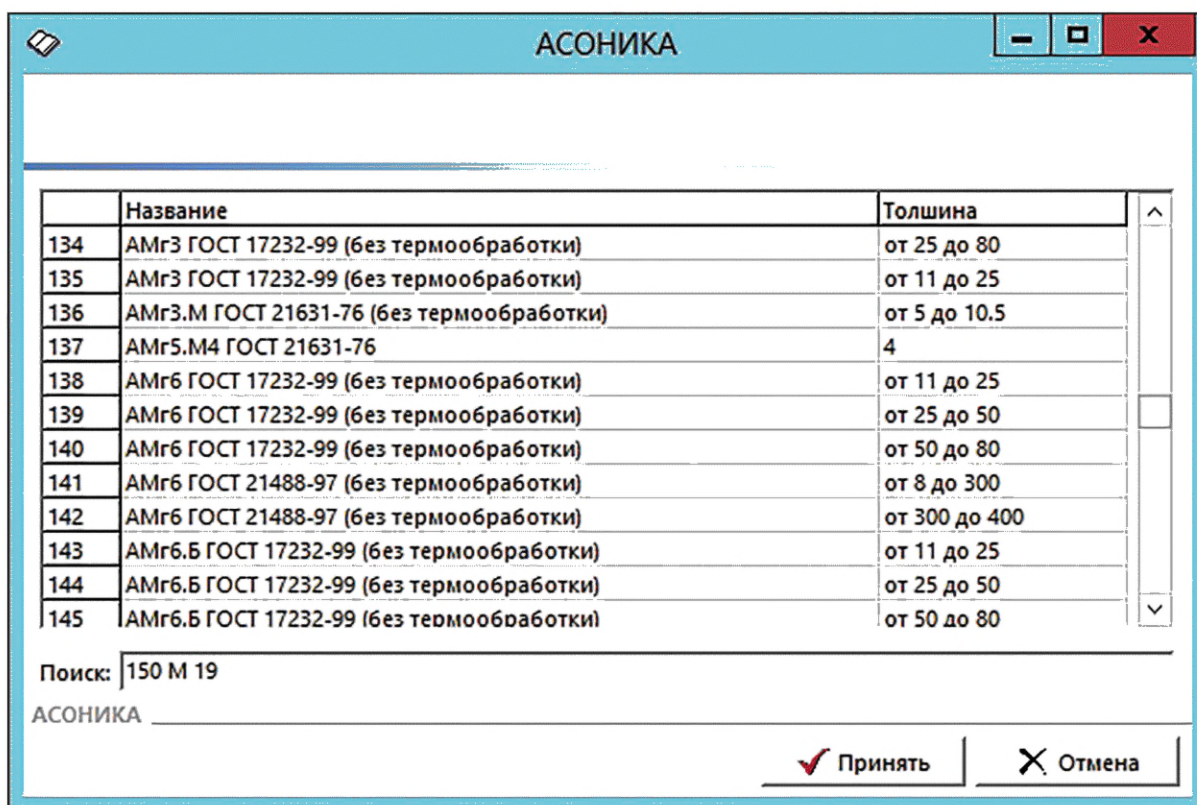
АСОНИКА

| | Название | Толшина |
|---|---|---|
| 134 | АМг3 ГОСТ 17232-99 (без термообработки) | от 25 до 80 |
| 135 | АМг3 ГОСТ 17232-99 (без термообработки) | от 11 до 25 |
| 136 | АМг3.М ГОСТ 21631-76 (без термообработки) | от 5 до 10.5 |
| 137 | АМг5.М4 ГОСТ 21631-76 | 4 |
| 138 | АМг6 ГОСТ 17232-99 (без термообработки) | от 11 до 25 |
| 139 | АМг6 ГОСТ 17232-99 (без термообработки) | от 25 до 50 |
| 140 | АМг6 ГОСТ 17232-99 (без термообработки) | от 50 до 80 |
| 141 | АМг6 ГОСТ 21488-97 (без термообработки) | от 8 до 300 |
| 142 | АМг6 ГОСТ 21488-97 (без термообработки) | от 300 до 400 |
| 143 | АМг6.Б ГОСТ 17232-99 (без термообработки) | от 11 до 25 |
| 144 | АМг6.Б ГОСТ 17232-99 (без термообработки) | от 25 до 50 |
| 145 | АМг6.Б ГОСТ 17232-99 (без термообработки) | от 50 до 80 |

Поиск: 150 М 19

АСОНИКА

Принять Отмена